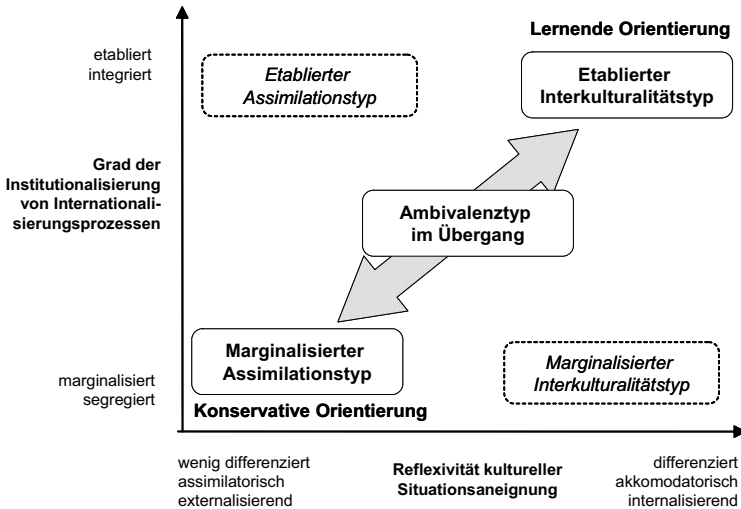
Lernende Orientierung

etabliert
integriert

Etablierter Assimilationstyp

Etablierter Interkulturalitätstyp

Grad der Institutionalisierung von Internationalisierungsprozessen

Ambivalenztyp im Übergang

Marginalisierter Assimilationstyp

Marginalisierter Interkulturalitätstyp

marginalisiert
segregiert

Konservative Orientierung

wenig differenziert
assimilatorisch
externalisierend

Reflexivität kultureller Situationsaneignung

differenziert
akkomodatorisch
internalisierend